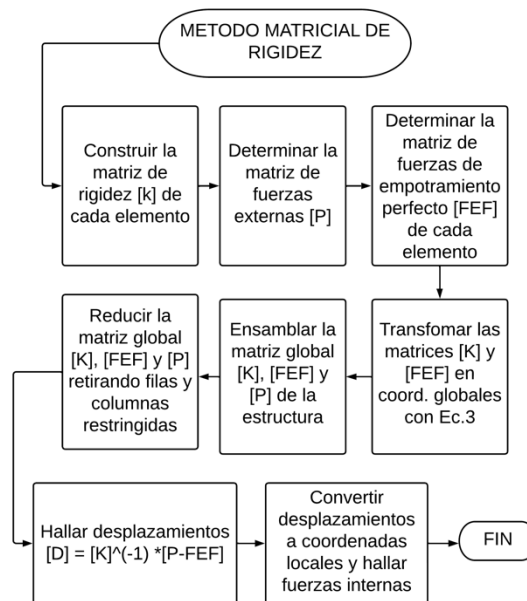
METODO MATRICIAL DE RIGIDEZ

Construir la matriz de rigidez [k] de cada elemento

Determinar la matriz de fuerzas externas [P]

Determinar la matriz de fuerzas de empotramiento perfecto [FEF] de cada elemento

Transfomar las matrices [K] y [FEF] en coord. globales con Ec.3

Ensamblar la matriz global [K], [FEF] y [P] de la estructura

Reducir la matriz global [K], [FEF] y [P] retirando filas y columnas restringidas

Hallar desplazamientos [D] = [K]^(-1) *[P-FEF]

Convertir desplazamientos a coordenadas locales y hallar fuerzas internas

FIN